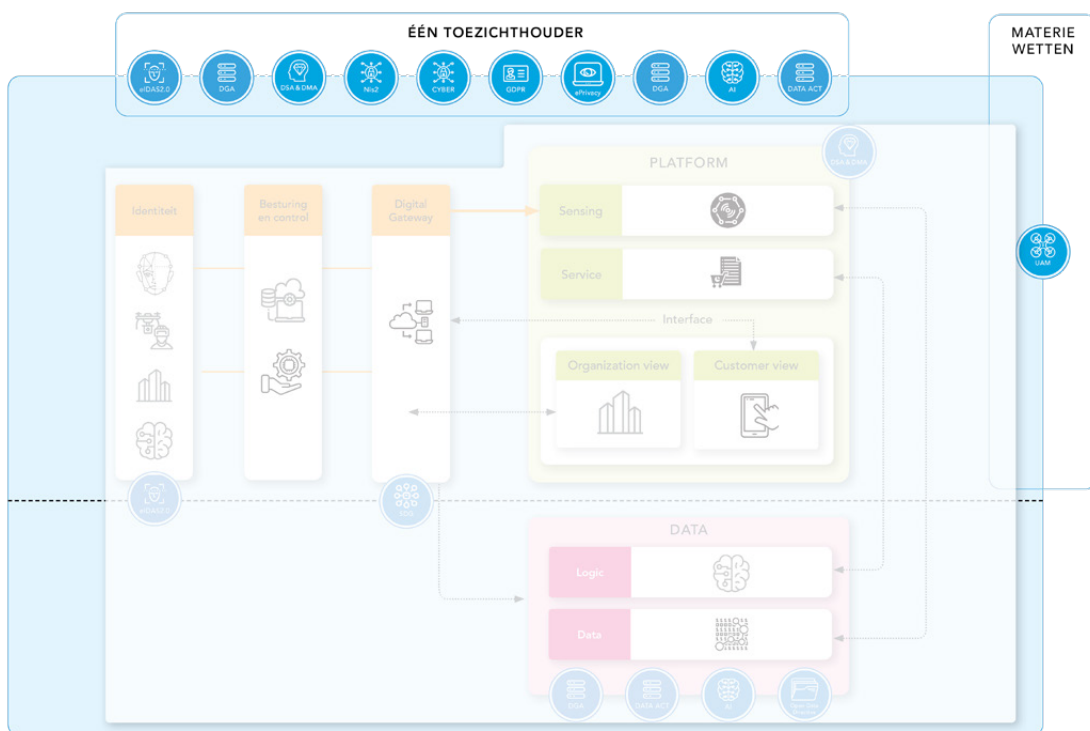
ÉÉN TOEZICHTHOUDER

eIDAS2.0
DGA
DSA & DMA
Nis2
CYBER
GDPR
ePrivacy
DGA
AI
DATA ACT

MATERIE WETTEN

UAM

DSA & DMA

PLATFORM

Identiteit

Besturing en control

Digital Gateway

Sensing

Service

Interface

Organization view

Customer view

eIDAS2.0

SDG

DATA

Logic

Data

DGA
DATA ACT
AI
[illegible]